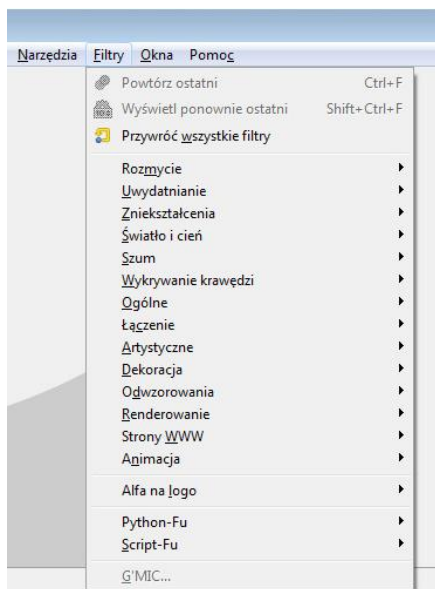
Narzędzia Filtry Okna Pomoc

Powtórz ostatni Ctrl+F
Wyświetl ponownie ostatni Shift+Ctrl+F
Przywróć wszystkie filtry

Rozmycie
Uwydatnianie
Zniekształcenia
Światło i cień
Szum
Wykrywanie krawędzi
Ogólne
Łączenie
Artystyczne
Dekoracja
Odwzorowania
Renderowanie
Strony WWW
Animacja

Alfa na logo

Python-Fu
Script-Fu

G'MIC...